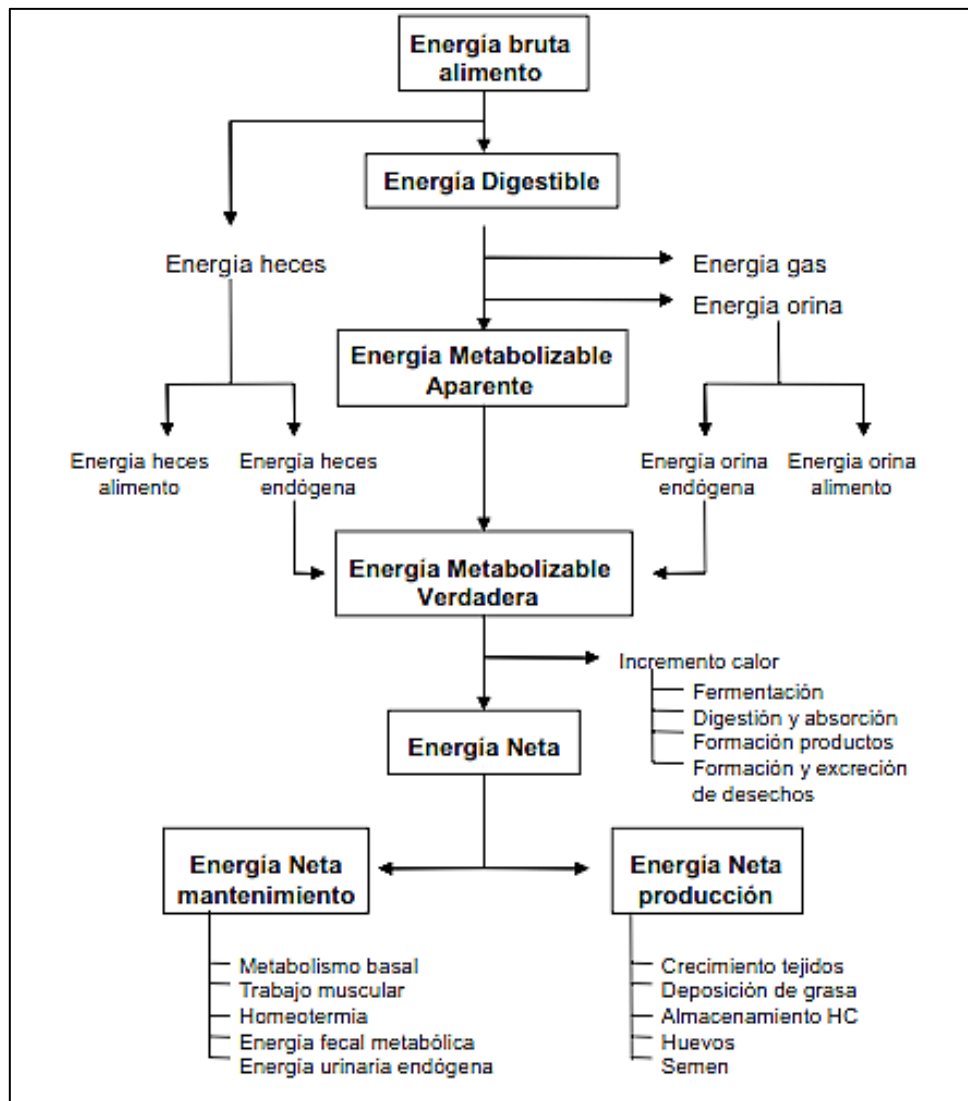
Energia bruta alimento

Energia Digestible

Energia heces

Energia gas

Energia orina

Energia Metabolizable Aparente

Energia heces alimento

Energia heces endógena

Energia orina endógena

Energia orina alimento

Energia Metabolizable Verdadera

Incremento calor
Fermentación
Digestión y absorción
Formación productos
Formación y excreción de desechos

Energia Neta

Energia Neta mantenimiento

Energia Neta producción

Metabolismo basal
Trabajo muscular
Homeotermia
Energia fecal metabólica
Energia urinaria endógena

Crecimiento tejidos
Deposición de grasa
Almacenamiento HC
Huevos
Semen